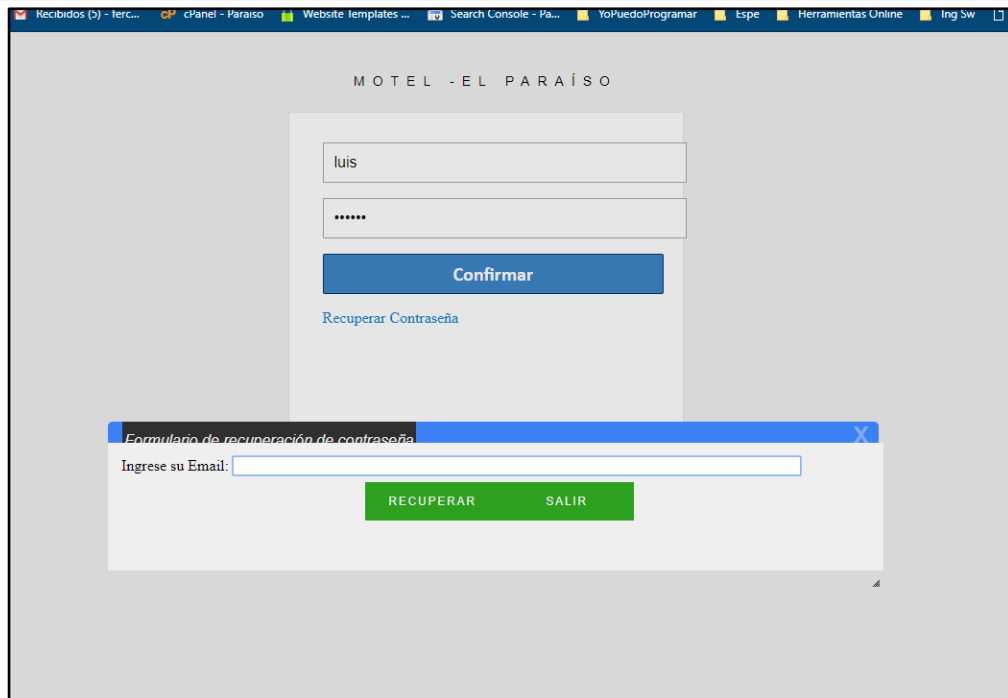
Recibidos (5) - ferc... cP cPanel - Paraiso Website Templates ... Search Console - Pa... YoPuedoProgramar Espe Herramientas Online Ing Sw

M O T E L - E L P A R A Í S O

luis

••••••

Confirmar

Recuperar Contraseña

Formulario de recuperación de contraseña

X

Ingrese su Email:

RECUPERAR SALIR